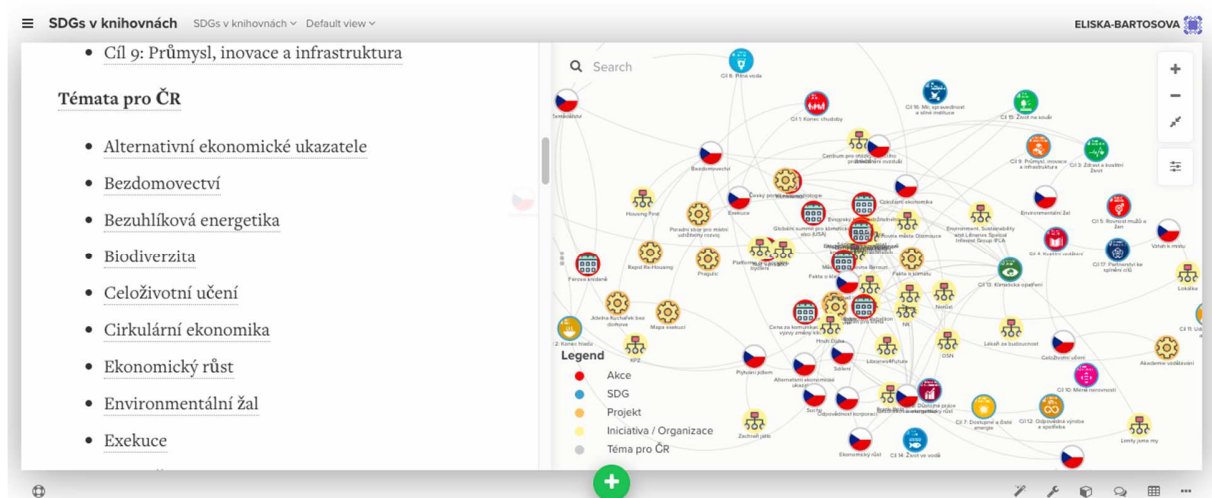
SDGs v knihovnách SDGs v knihovnách Default view

ELISKA-BARTOSOVA

• Cíl 9: Průmysl, inovace a infrastruktura

Témata pro ČR

• Alternativní ekonomické ukazatele
• Bezdomovectví
• Bezuhlíková energetika
• Biodiverzita
• Celoživotní učení
• Cirkulární ekonomika
• Ekonomický růst
• Environmentální žal
• Exekuce

Search

Cíl 6: Pitná voda
Cíl 16: Mír, spravedlnost a silné instituce
Cíl 15: Život na souši
Cíl 1: Konec chudoby
Cíl 9: Průmysl, inovace a infrastruktura
Cíl 3: Zdraví a kvalitní život
Bezdomovectví
Housing First
Exekuce
Oběhové hospodářství
Environmentální žal
Cíl 5: Rovnost mužů a žen
Cíl 4: Kvalitní vzdělání
Rapid Re-Housing
Praguétic
Cíl 13: Klimatické opatření
Cíl 17: Partnerství ke splnění cílů
Lokálka
Férová snídaně
Mapa exekucí
Cíl 2: Konec hladu
Cíl 11
KP2
Hrubý Duhy
Liberece
Nil
OSN
Lokálně za budoucnost
Celoživotní učení
Akademie udržitelnosti
Plýtvání jídlem
Alternativní ekonomické ukazatele
Sdílení
Cíl 10: Méně nerovností
Suchá
Odpovědnost korporací
Cíl 7: Dostupná a čistá energie
Cíl 12: Odpovědná výroba a spotřeba
Zachraň jídlo
Ekonomický růst
Cíl 14: Život ve vodě
Limity jsme my

Legend
Akce
SDG
Projekt
Iniciativa / Organizace
Téma pro ČR